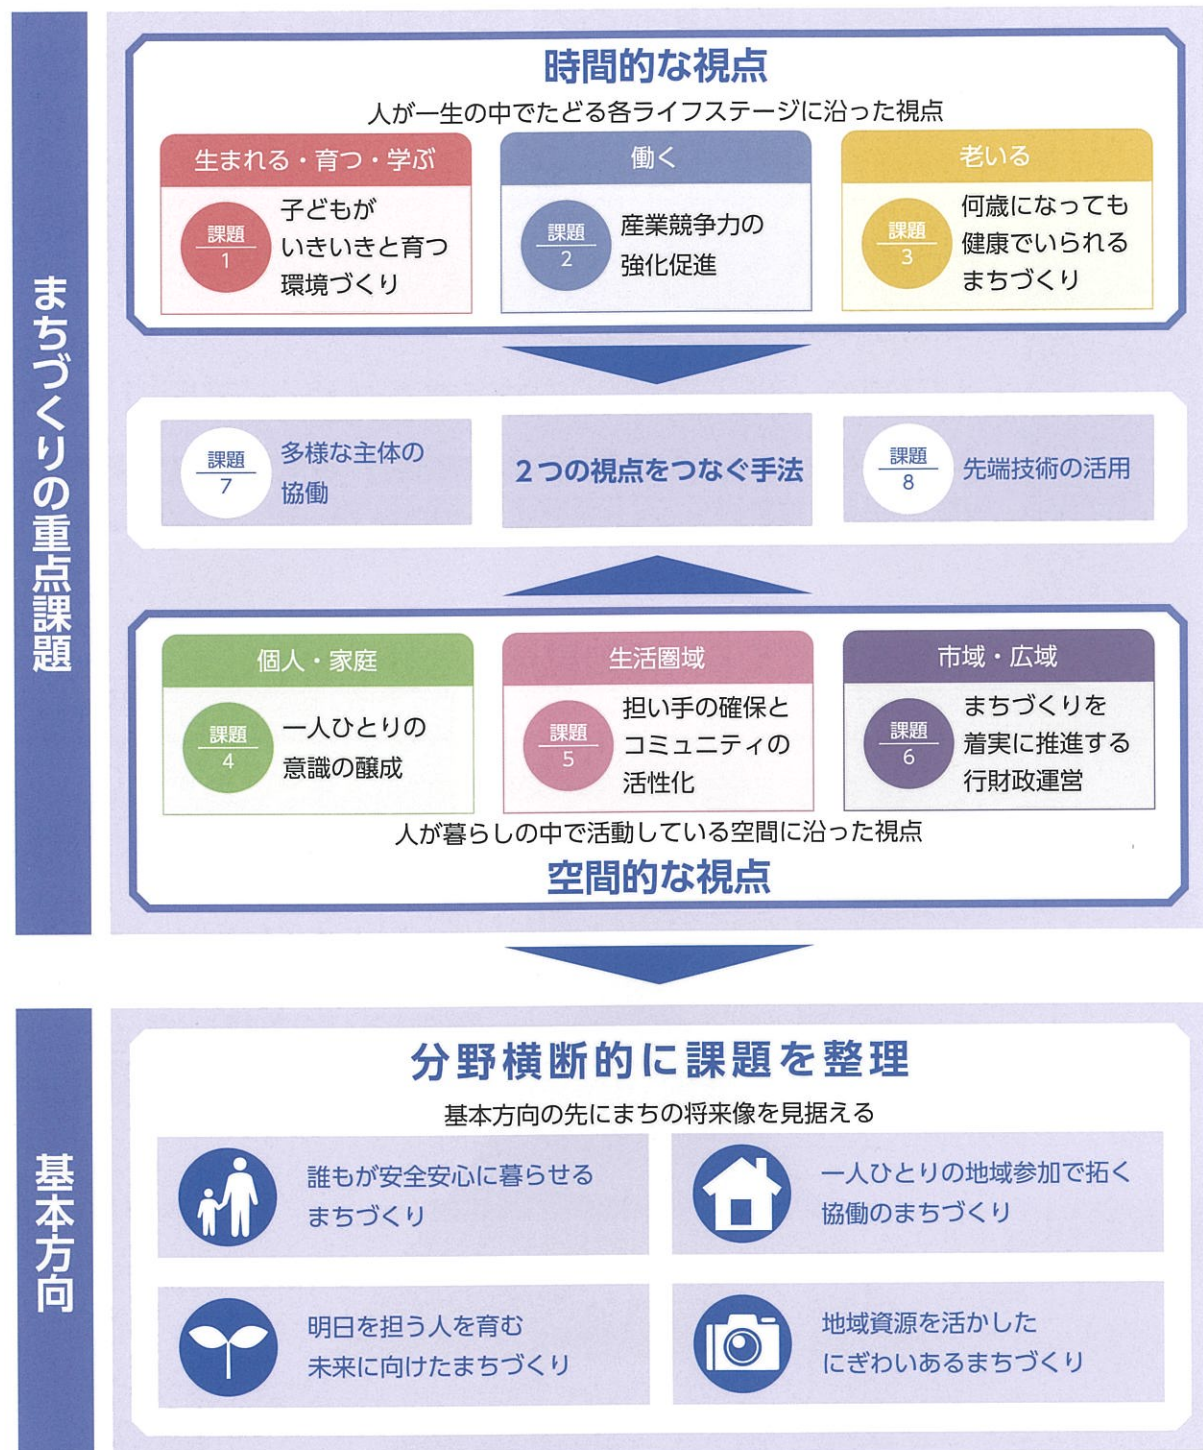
まちづくりの重点課題

時間的な視点
人が一生の中でたどる各ライフステージに沿った視点

生まれる・育つ・学ぶ
課題 1
子どもがいきいきと育つ環境づくり

働く
課題 2
産業競争力の強化促進

老いる
課題 3
何歳になっても健康でいられるまちづくり

課題 7
多様な主体の協働

2つの視点をつなぐ手法

課題 8
先端技術の活用

個人・家庭
課題 4
一人ひとりの意識の醸成

生活圏域
課題 5
担い手の確保とコミュニティの活性化

市域・広域
課題 6
まちづくりを着実に推進する行財政運営

人が暮らしの中で活動している空間に沿った視点
空間的な視点

基本方向

分野横断的に課題を整理
基本方向の先にまちの将来像を見据える

誰もが安全安心に暮らせるまちづくり

一人ひとりの地域参加で拓く協働のまちづくり

明日を担う人を育む未来に向けたまちづくり

地域資源を活かしたにぎわいあるまちづくり